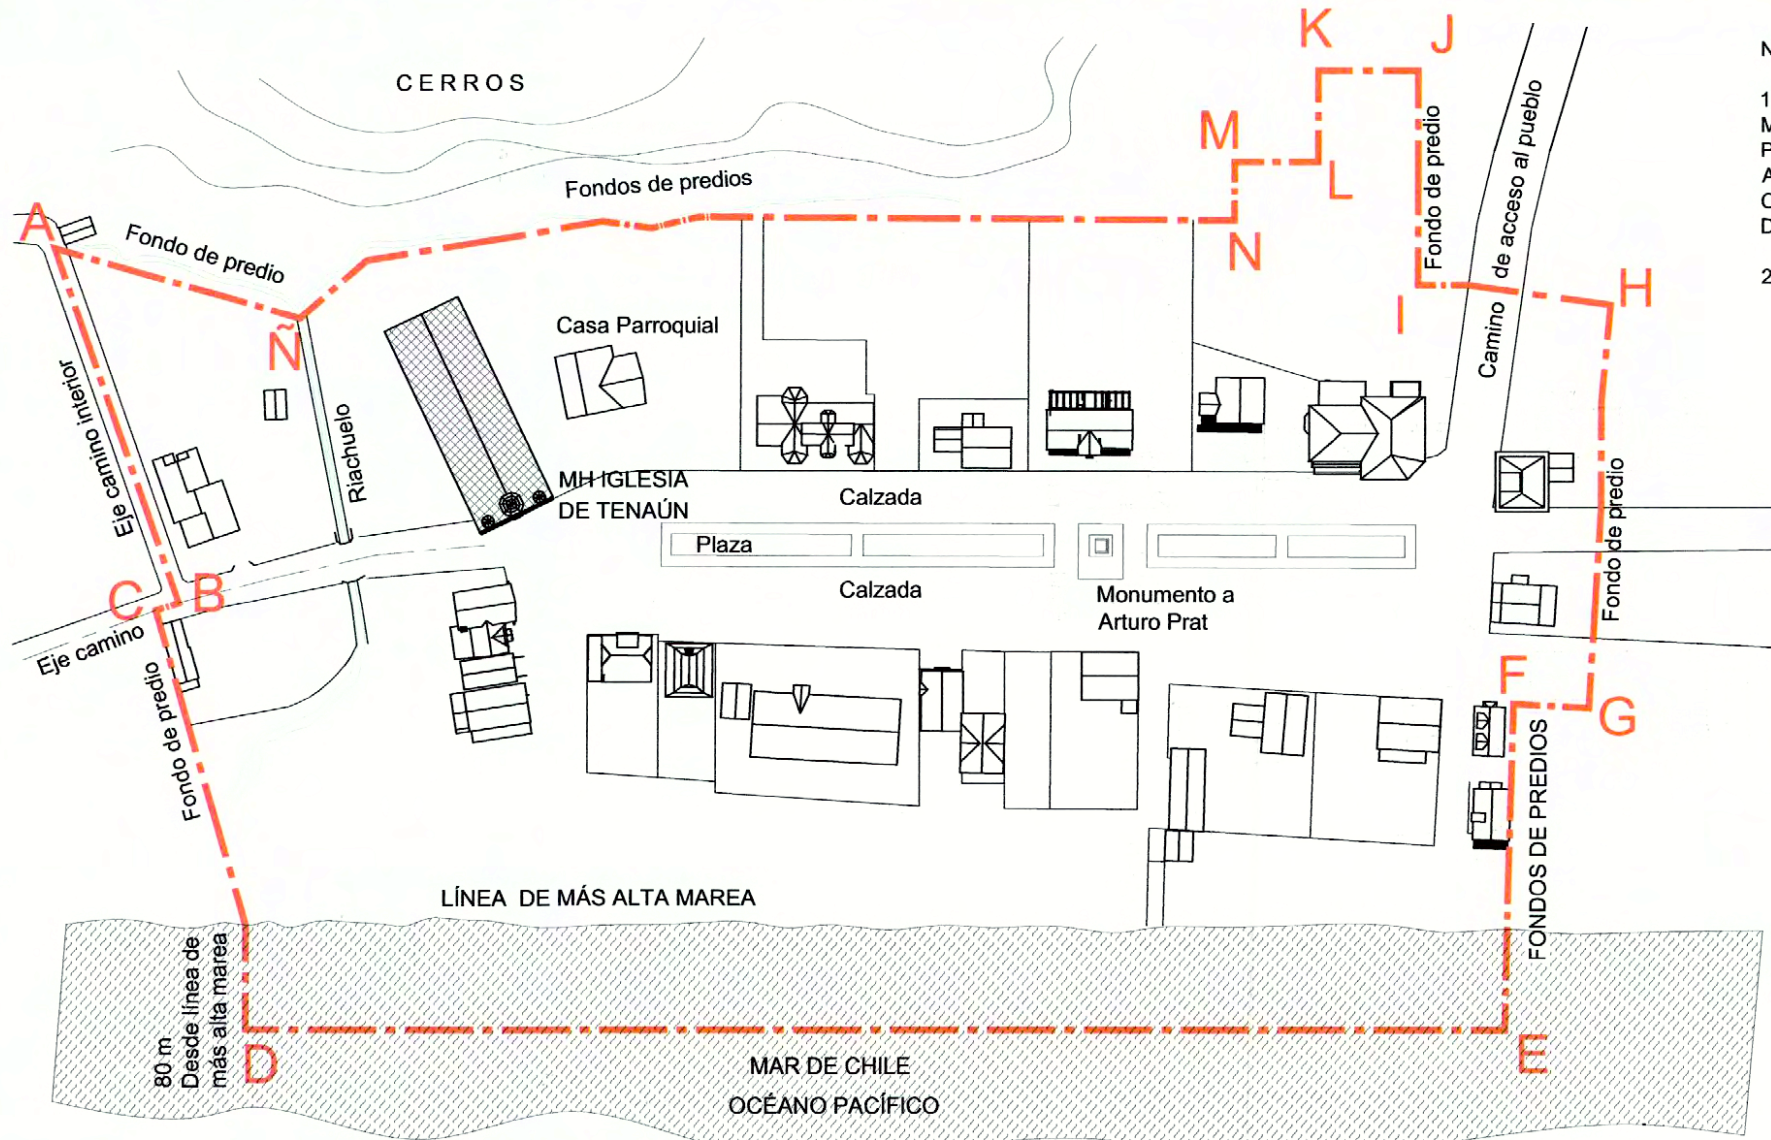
CERROS

K
J
M
L
N
Fondos de predios
A
Fondo de predio
Ñ
Fondo de predio
Camino de acceso al pueblo
I
H
Casa Parroquial
Eje camino interior
Riachuelo
MH IGLESIA DE TENAÚN
Calzada
Plaza
Monumento a Arturo Prat
Calzada
C
B
Eje camino
Fondo de predio
Fondo de predio
F
G
FONDOS DE PREDIOS
LÍNEA DE MÁS ALTA MAREA
80 m Desde línea de más alta marea
D
E
MAR DE CHILE
OCÉANO PACÍFICO

N
1
M
F
A
C
D
2